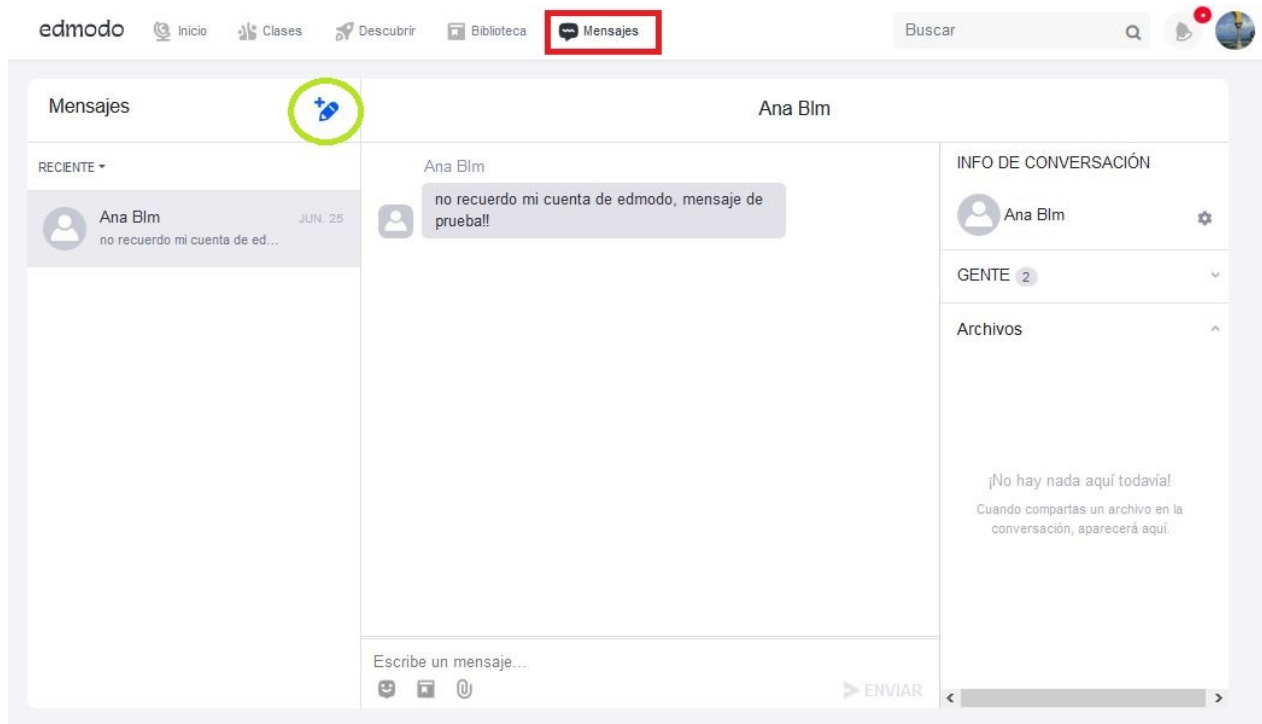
edmodo Inicio Clases Descubrir Biblioteca Mensajes

Buscar

Mensajes

Ana Blm

RECIENTE

Ana Blm JUN. 25
no recuerdo mi cuenta de ed...

Ana Blm
no recuerdo mi cuenta de edmodo, mensaje de prueba!!

INFO DE CONVERSACIÓN

Ana Blm

GENTE 2

Archivos

¡No hay nada aquí todavía!
Cuando compartas un archivo en la conversación, aparecerá aquí.

Escribe un mensaje...

ENVIAR